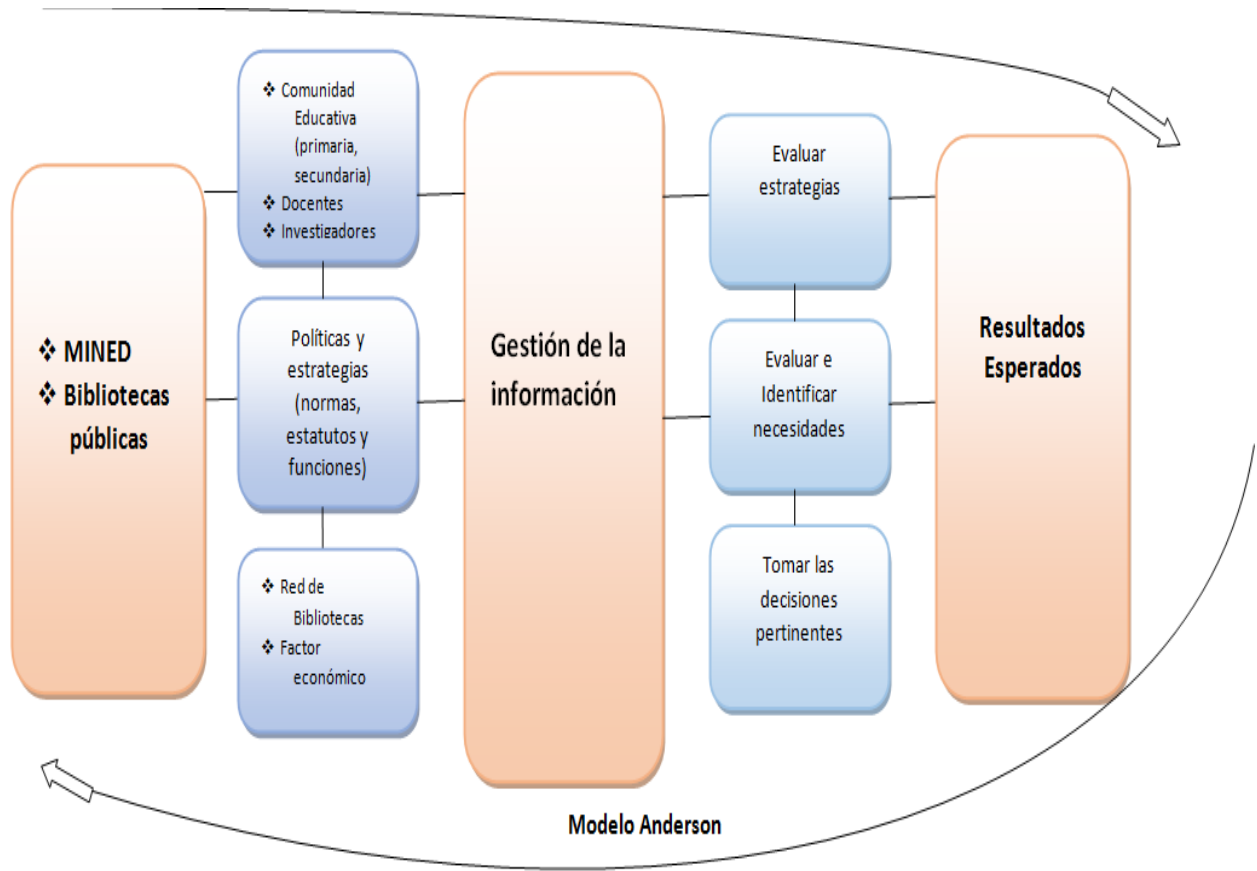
❖ MINED
❖ Bibliotecas públicas

❖ Comunidad Educativa (primaria, secundaria)
❖ Docentes
❖ Investigadores

Políticas y estrategias (normas, estatutos y funciones)

❖ Red de Bibliotecas
❖ Factor económico

Gestión de la información

Evaluar estrategias

Evaluar e Identificar necesidades

Tomar las decisiones pertinentes

Resultados Esperados

Modelo Anderson